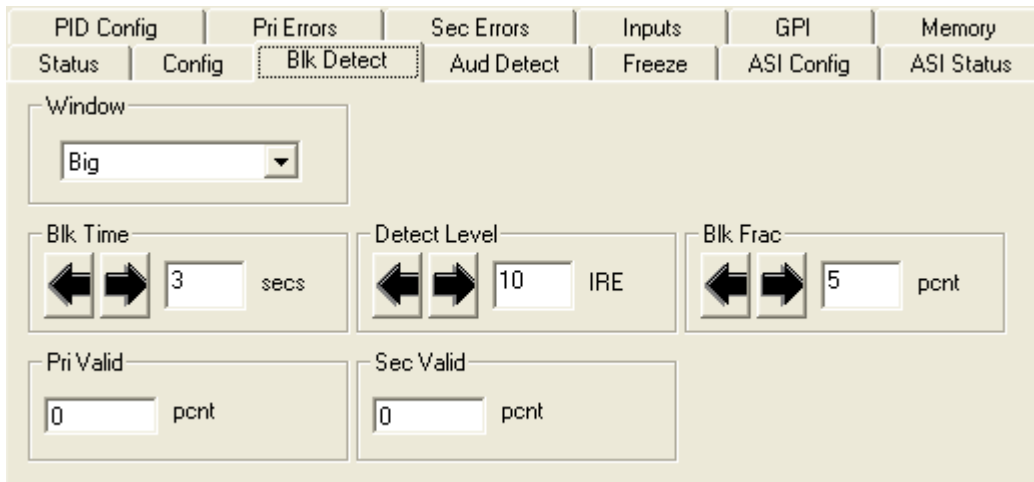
PID Config | Pri Errors | Sec Errors | Inputs | GPI | Memory
Status | Config | Blk Detect | Aud Detect | Freeze | ASI Config | ASI Status

Window
Big

Blk Time
3 secs

Detect Level
10 IRE

Blk Frac
5 pcnt

Pri Valid
0 pcnt

Sec Valid
0 pcnt